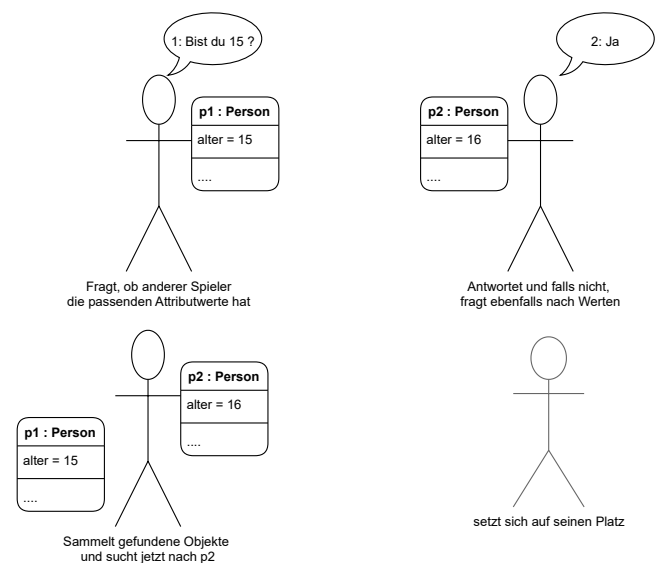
1: Bist du 15 ?

p1 : Person
alter = 15
....

Fragt, ob anderer Spieler die passenden Attributwerte hat

2: Ja

p2 : Person
alter = 16
....

Antwortet und falls nicht, fragt ebenfalls nach Werten

p2 : Person
alter = 16
....

p1 : Person
alter = 15
....

Sammelt gefundene Objekte und sucht jetzt nach p2

setzt sich auf seinen Platz